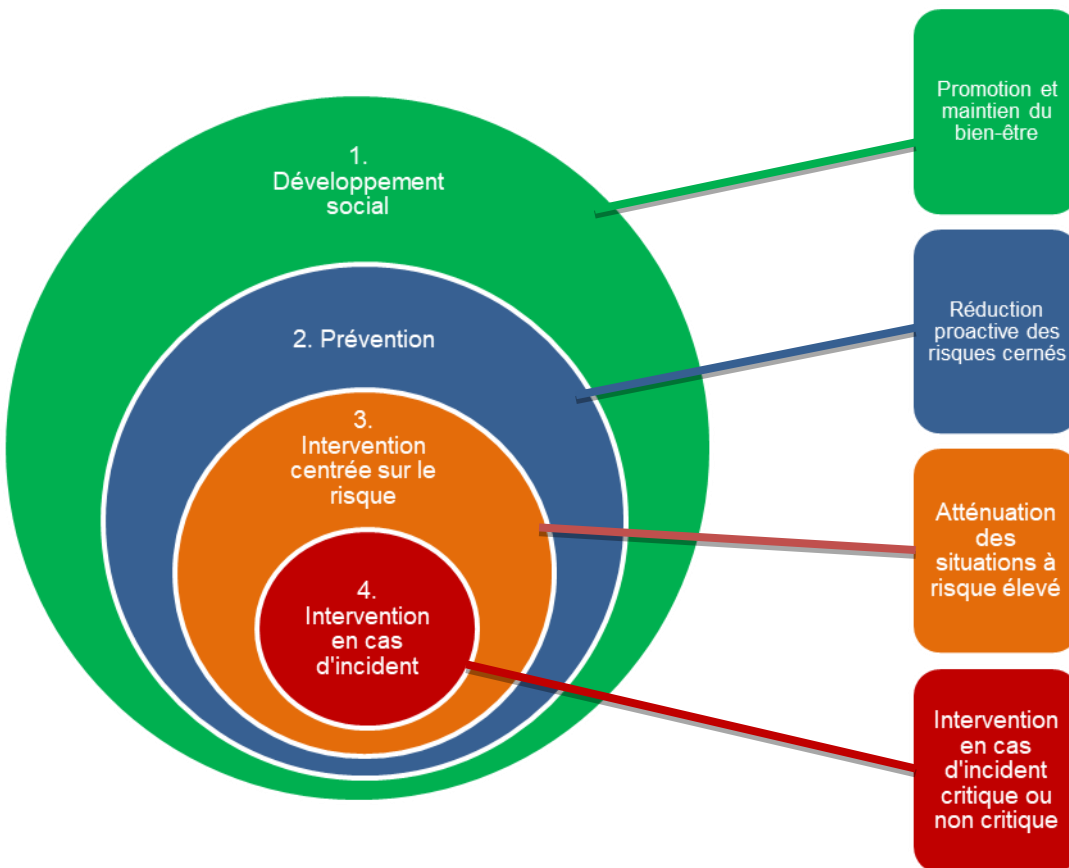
1. Développement social

2. Prévention

3. Intervention centrée sur le risque

4. Intervention en cas d'incident

Promotion et maintien du bien-être

Réduction proactive des risques cernés

Atténuation des situations à risque élevé

Intervention en cas d'incident critique ou non critique